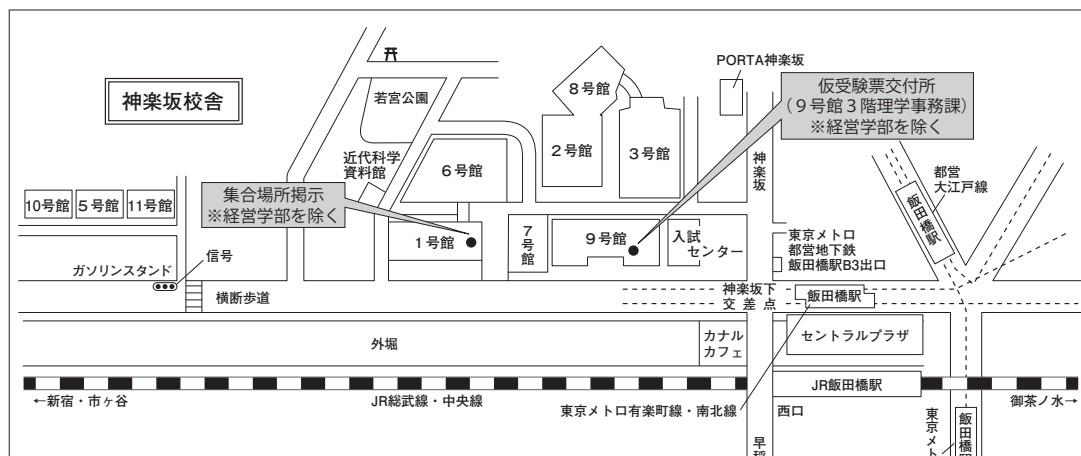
神楽坂校舎

若宮公園

8号館

PORTA神楽坂

仮受験票交付所
（9号館3階理学事務課）
※経営学部を除く

2号館

3号館

近代科学
資料館

6号館

神楽坂

都営
大江戸線

飯田橋駅

10号館 5号館 11号館

集合場所掲示
※経営学部を除く

1号館

7
号
館

9号館

入試
センター

東京メトロ
都営地下鉄
飯田橋駅B3出口

信号

ガソリンスタンド

横断歩道

神楽坂下
交差点

飯田橋駅

外堀

カナル
カフェ

セントラルプラザ

JR飯田橋駅

←新宿・市ヶ谷

JR総武線・中央線

東京メトロ有楽町線・南北線

西口

早稲

東京メト

飯田橋

御茶ノ水→